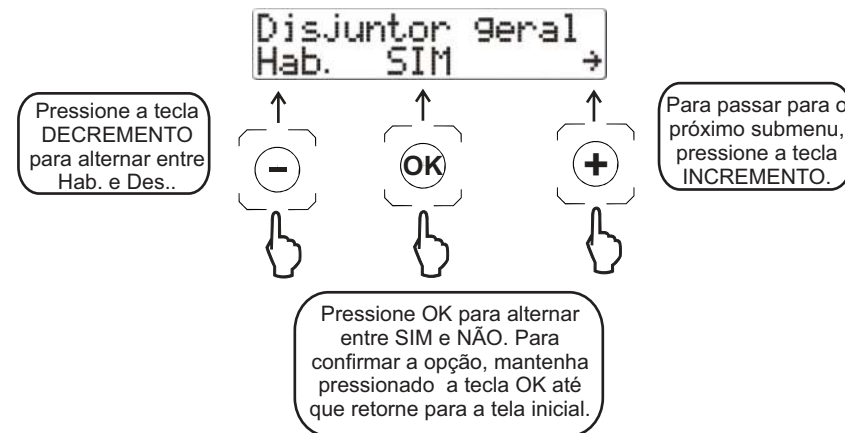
Disjuntor geral
Hab. SIM →

Pressione a tecla DECREMENTO para alternar entre Hab. e Des..

−

OK

+

Para passar para o próximo submenu, pressione a tecla INCREMENTO.

Pressione OK para alternar entre SIM e NÃO. Para confirmar a opção, mantenha pressionado a tecla OK até que retorne para a tela inicial.